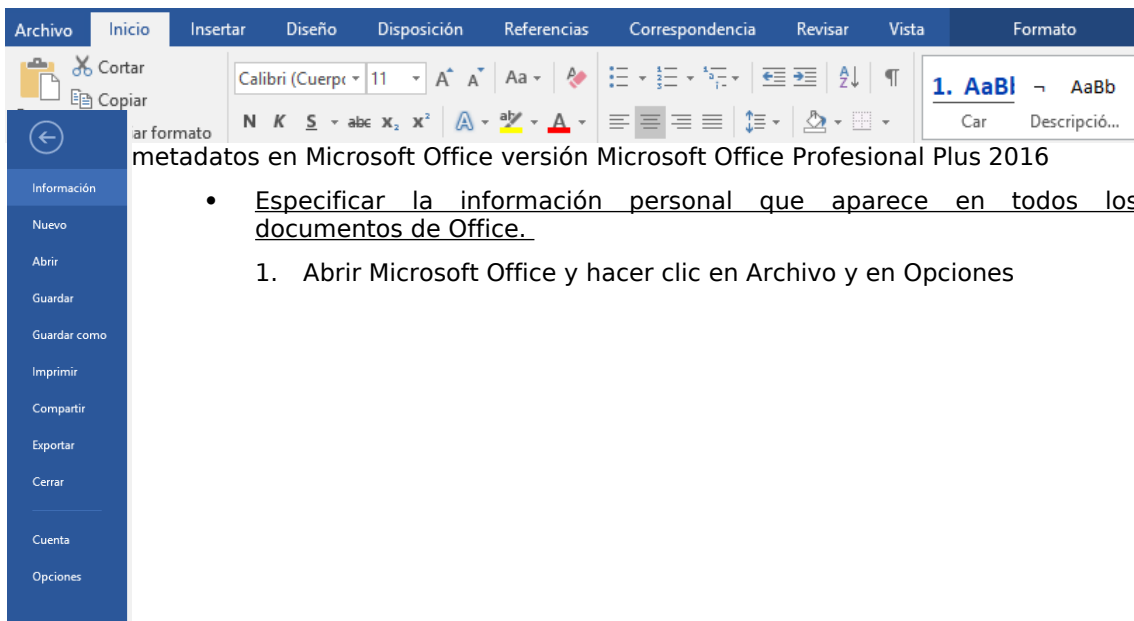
Archivo Inicio Insertar Diseño Disposición Referencias Correspondencia Revisar Vista Formato

Cortar
Copiar
ar formato

Calibri (Cuerpo 11 A A Aa

N K S abc $x_2$ $x^2$ A A

1. AaBl ¬ AaBb
Car Descripció...

Información
Nuevo
Abrir
Guardar
Guardar como
Imprimir
Compartir
Exportar
Cerrar
Cuenta
Opciones

metadatos en Microsoft Office versión Microsoft Office Profesional Plus 2016

• Especificar la información personal que aparece en todos los documentos de Office.

1. Abrir Microsoft Office y hacer clic en Archivo y en Opciones